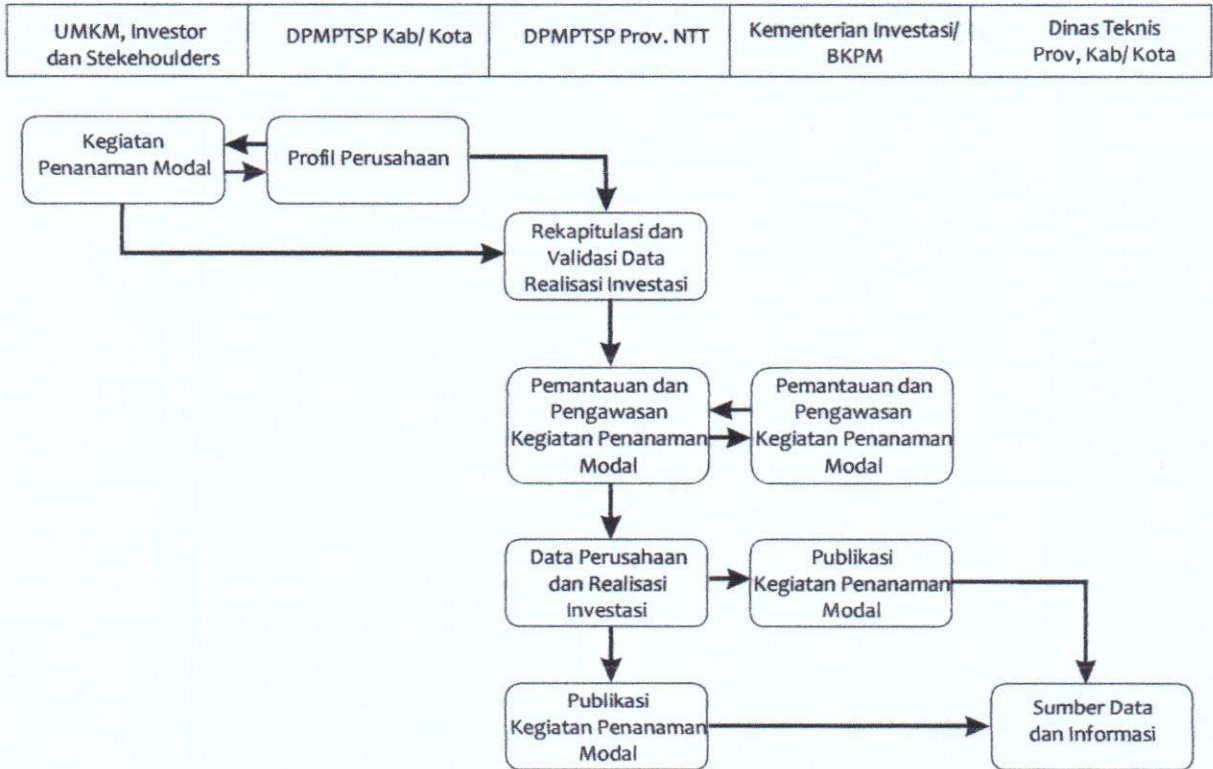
| UMKM, Investor dan Stekehoulders | DPMPTSP Kab/ Kota | DPMPTSP Prov. NTT | Kementerian Investasi/ BKPM | Dinas Teknis Prov, Kab/ Kota |
|---|---|---|---|---|

Kegiatan Penanaman Modal

Profil Perusahaan

Rekapitulasi dan Validasi Data Realisasi Investasi

Pemantauan dan Pengawasan Kegiatan Penanaman Modal

Pemantauan dan Pengawasan Kegiatan Penanaman Modal

Data Perusahaan dan Realisasi Investasi

Publikasi Kegiatan Penanaman Modal

Publikasi Kegiatan Penanaman Modal

Sumber Data dan Informasi